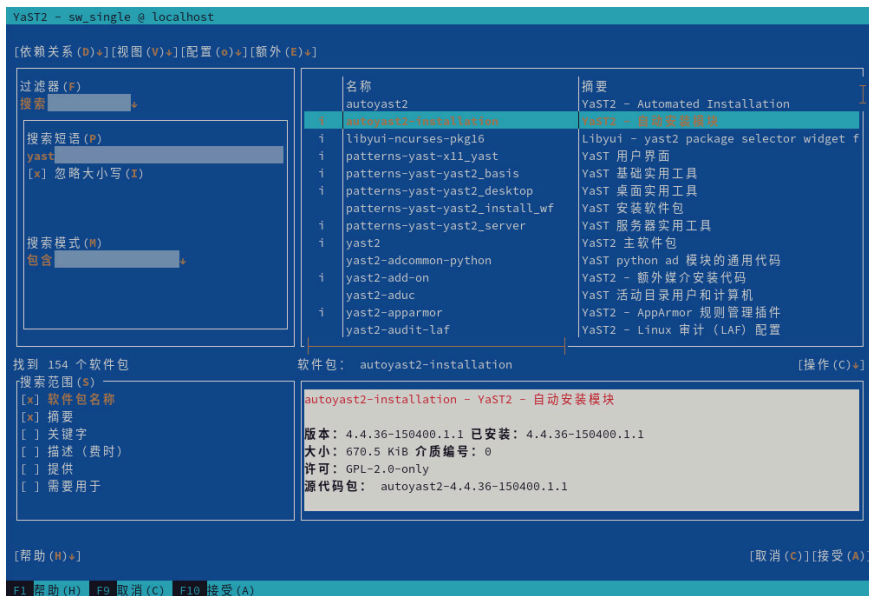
YaST2 - sw_single @ localhost

[依赖关系(D)↓][视图(V)↓][配置(o)↓][额外(E)↓]

过滤器(F)
搜索 ↓

搜索短语(P)
yast
[x] 忽略大小写(I)

搜索模式(M)
包含 ↓

| | 名称 | 摘要 |
|---|---|---|
| | autoyast2 | YaST2 - Automated Installation |
| i | autoyast2-installation | YaST2 - 自动安装模块 |
| i | libyui-ncurses-pkg16 | Libyui - yast2 package selector widget f |
| i | patterns-yast-x11_yast | YaST 用户界面 |
| i | patterns-yast-yast2_basis | YaST 基础实用工具 |
| i | patterns-yast-yast2_desktop | YaST 桌面实用工具 |
| | patterns-yast-yast2_install_wf | YaST 安装软件包 |
| i | patterns-yast-yast2_server | YaST 服务器实用工具 |
| i | yast2 | YaST2 主软件包 |
| | yast2-adcommon-python | YaST python ad 模块的通用代码 |
| i | yast2-add-on | YaST2 - 额外媒介安装代码 |
| | yast2-aduc | YaST 活动目录用户和计算机 |
| i | yast2-apparmor | YaST2 - AppArmor 规则管理插件 |
| | yast2-audit-laf | YaST2 - Linux 审计 (LAF) 配置 |

找到 154 个软件包
软件包: autoyast2-installation
[操作(C)↓]

搜索范围(S)
[x] 软件包名称
[x] 摘要
[ ] 关键字
[ ] 描述 (费时)
[ ] 提供
[ ] 需要用于

autoyast2-installation - YaST2 - 自动安装模块

版本: 4.4.36-150400.1.1 已安装: 4.4.36-150400.1.1
大小: 670.5 KiB 介质编号: 0
许可: GPL-2.0-only
源代码包: autoyast2-4.4.36-150400.1.1

[帮助(H)↓]
[取消(C)][接受(A)]

F1 帮助(H) F9 取消(C) F10 接受(A)